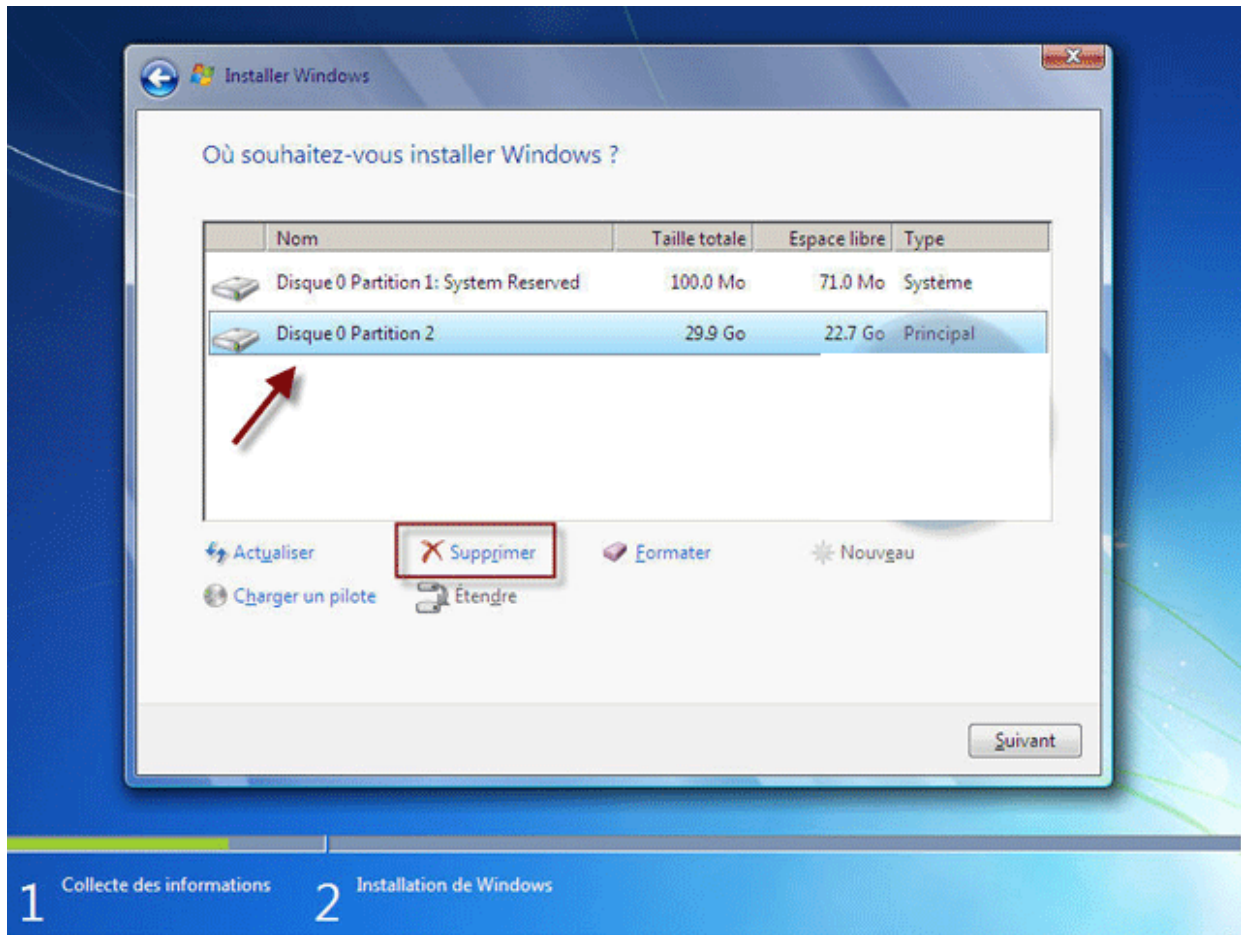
Installer Windows

Où souhaitez-vous installer Windows ?

| Nom | Taille totale | Espace libre | Type |
|---|---|---|---|
| Disque 0 Partition 1: System Reserved | 100.0 Mo | 71.0 Mo | Système |
| Disque 0 Partition 2 | 29.9 Go | 22.7 Go | Principal |

Actualiser
Supprimer
Formater
Nouveau
Charger un pilote
Étendre

Suivant

1 Collecte des informations
2 Installation de Windows